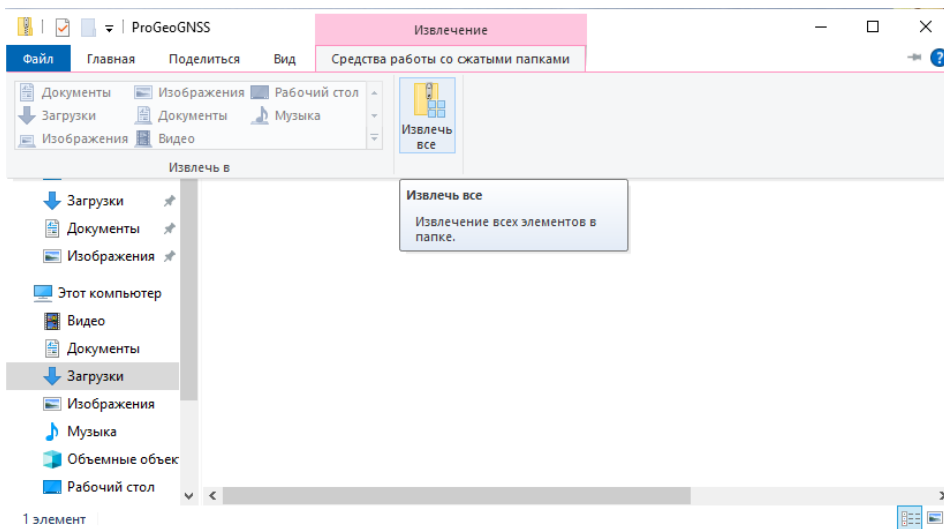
ProGeoGNSS

Извлечение

Файл Главная Поделиться Вид Средства работы со сжатыми папками

Документы Изображения Рабочий стол
Загрузки Документы Музыка
Изображения Видео

Извлечь в

Извлечь все

Извлечь все
Извлечение всех элементов в папке.

Загрузки
Документы
Изображения

Этот компьютер
Видео
Документы
Загрузки
Изображения
Музыка
Объемные объек
Рабочий стол

1 элемент